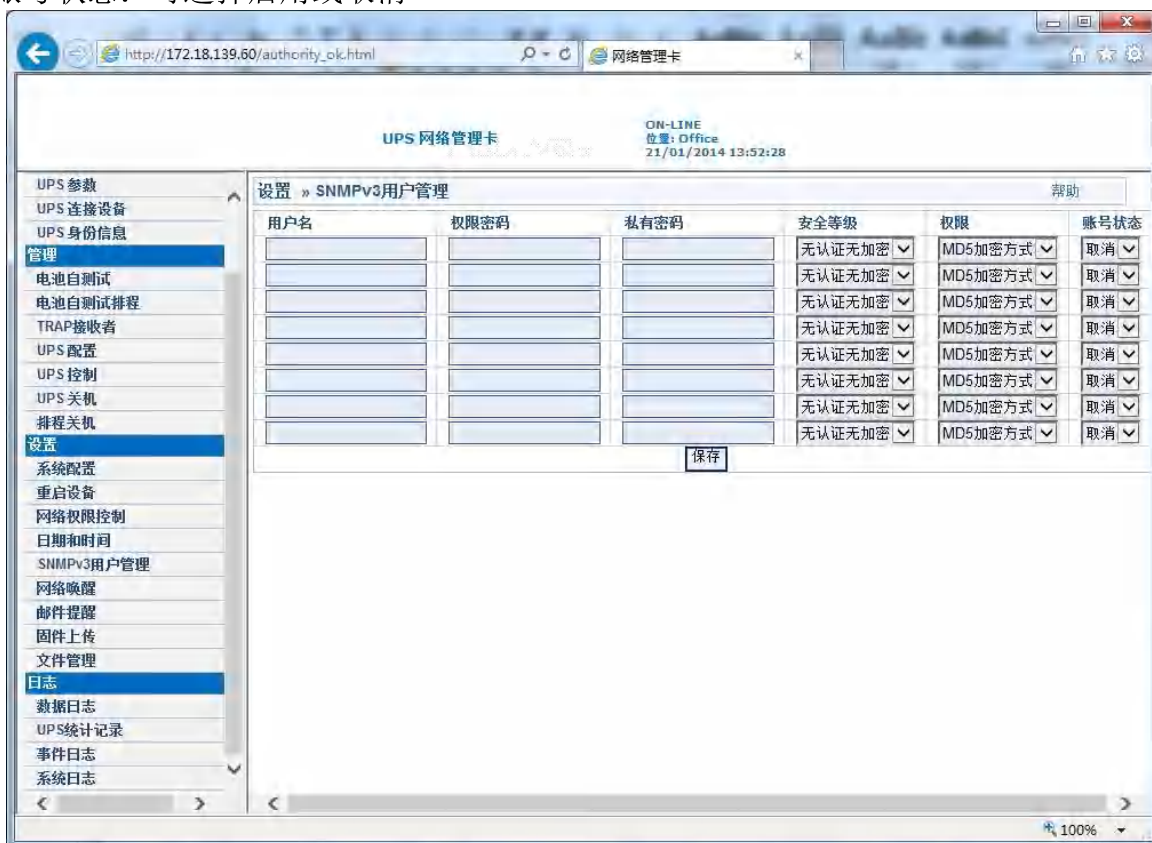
http://172.18.139.60/authority_ok.html

网络管理卡

UPS 网络管理卡

ON-LINE
位置: Office
21/01/2014 13:52:28

UPS 参数
UPS 连接设备
UPS 身份信息
管理
电池自测试
电池自测试排程
TRAP接收者
UPS 配置
UPS 控制
UPS 关机
排程关机
设置
系统配置
重启设备
网络权限控制
日期和时间
SNMPv3用户管理
网络唤醒
邮件提醒
固件上传
文件管理
日志
数据日志
UPS统计记录
事件日志
系统日志

设置 » SNMPv3用户管理

帮助

| 用户名 | 权限密码 | 私有密码 | 安全等级 | 权限 | 账号状态 |
|---|---|---|---|---|---|
| | | | 无认证无加密 | MD5加密方式 | 取消 |
| | | | 无认证无加密 | MD5加密方式 | 取消 |
| | | | 无认证无加密 | MD5加密方式 | 取消 |
| | | | 无认证无加密 | MD5加密方式 | 取消 |
| | | | 无认证无加密 | MD5加密方式 | 取消 |
| | | | 无认证无加密 | MD5加密方式 | 取消 |
| | | | 无认证无加密 | MD5加密方式 | 取消 |
| | | | 无认证无加密 | MD5加密方式 | 取消 |

保存

100%